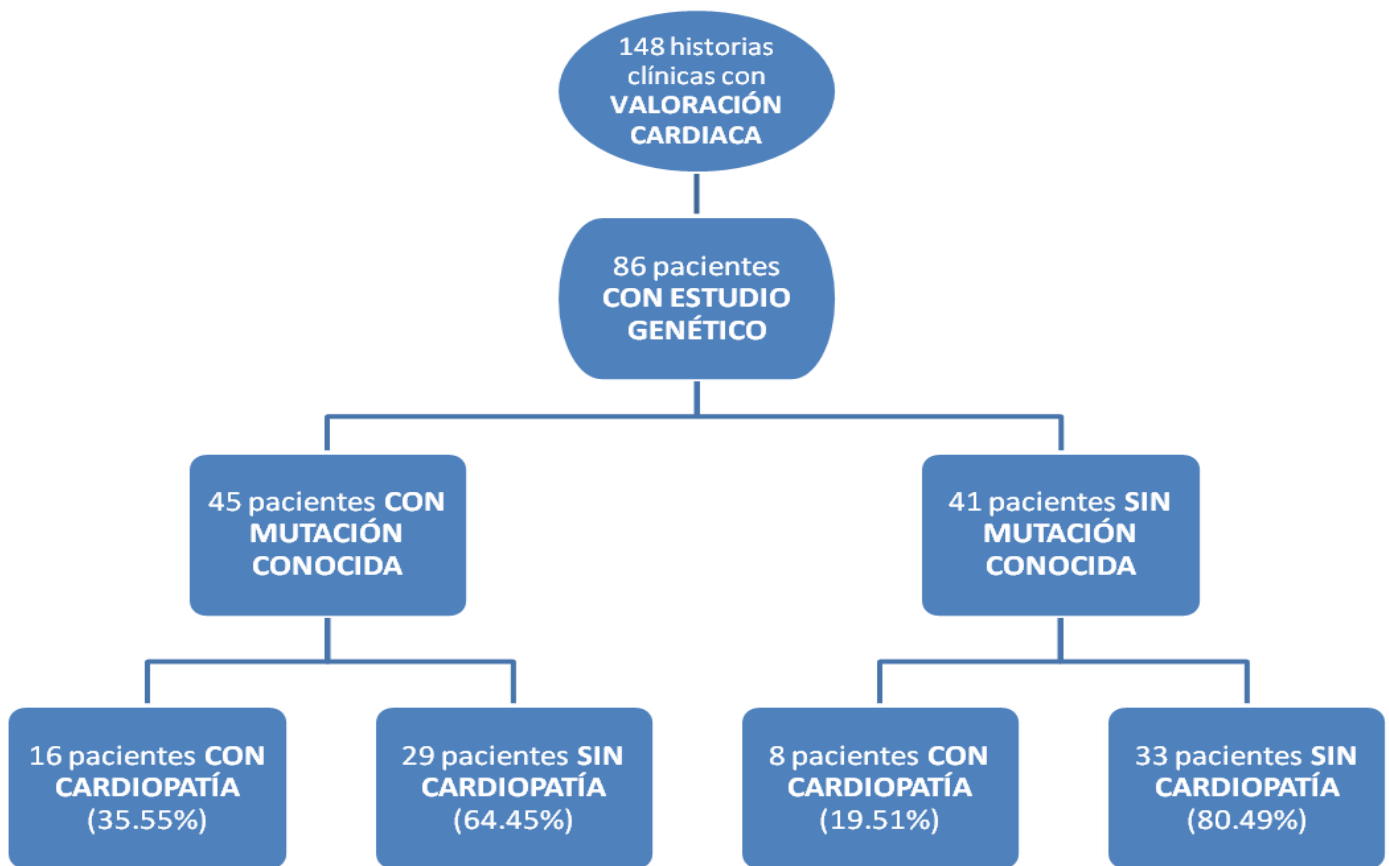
148 historias clínicas con **VALORACIÓN CARDIACA**

86 pacientes **CON ESTUDIO GENÉTICO**

45 pacientes **CON MUTACIÓN CONOCIDA**

16 pacientes **CON CARDIOPATÍA** (35.55%)

29 pacientes **SIN CARDIOPATÍA** (64.45%)

41 pacientes **SIN MUTACIÓN CONOCIDA**

8 pacientes **CON CARDIOPATÍA** (19.51%)

33 pacientes **SIN CARDIOPATÍA** (80.49%)